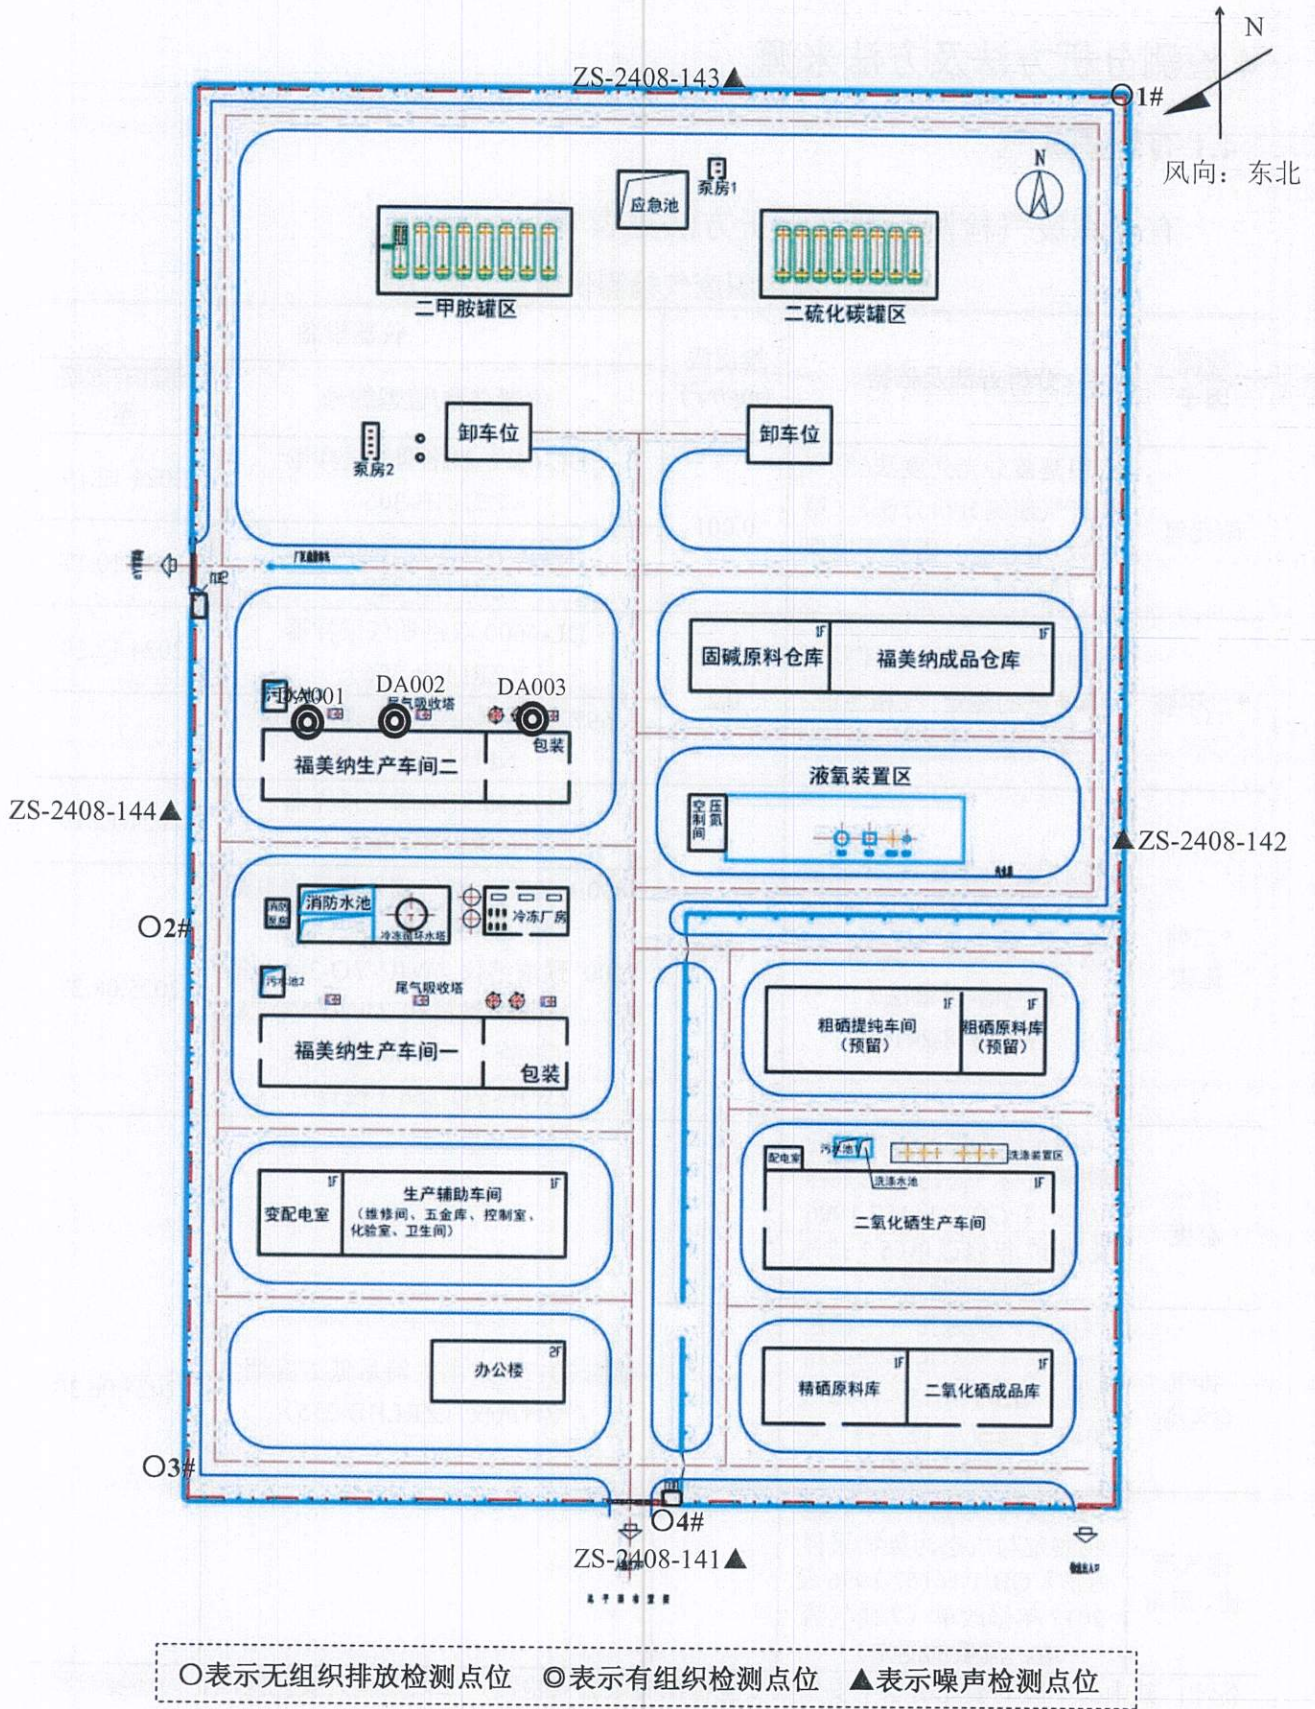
ZS-2408-143▲
○1#
N
风向：东北
N
泵房1
应急池
二甲胺罐区
二硫化碳罐区
卸车位
卸车位
泵房2
1F
固碱原料仓库
1F
福美纳成品仓库
DA001
DA002
DA003
尾气吸收塔
包装
福美纳生产车间二
液氧装置区
空压制氮间
ZS-2408-144▲
▲ZS-2408-142
○2#
消防泵房
消防水池
冷冻循环水塔
冷冻厂房
污水池2
尾气吸收塔
福美纳生产车间一
包装
1F
粗硒提纯车间（预留）
1F
粗硒原料库（预留）
配电室
污水池1
洗涤装置区
洗涤水池
1F
二氧化硒生产车间
1F
变配电室
1F
生产辅助车间（维修间、五金库、控制室、化验室、卫生间）
2F
办公楼
1F
精硒原料库
1F
二氧化硒成品库
○3#
○4#
ZS-2408-141▲
○表示无组织排放检测点位 ◎表示有组织检测点位 ▲表示噪声检测点位